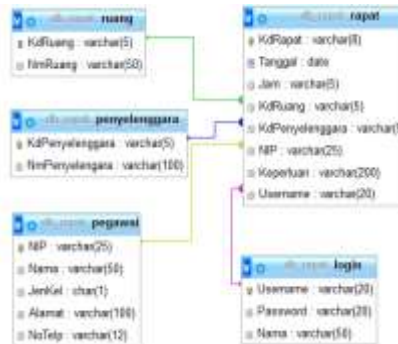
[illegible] ruang
KdRuang : varchar(5)
NmRuang : varchar(50)

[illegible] rapat
KdRapat : varchar(6)
Tanggal : date
Jam : varchar(5)
KdRuang : varchar(5)
KdPenyelenggara : varchar(
NIP : varchar(25)
Keperluan : varchar(200)
Username : varchar(20)

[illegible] penyelenggara
KdPenyelenggara : varchar(5)
NmPenyelenggara : varchar(100)

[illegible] pegawai
NIP : varchar(25)
Nama : varchar(50)
JenKel : char(1)
Alamat : varchar(100)
NoTelp : varchar(12)

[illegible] login
Username : varchar(20)
Password : varchar(20)
Nama : varchar(50)